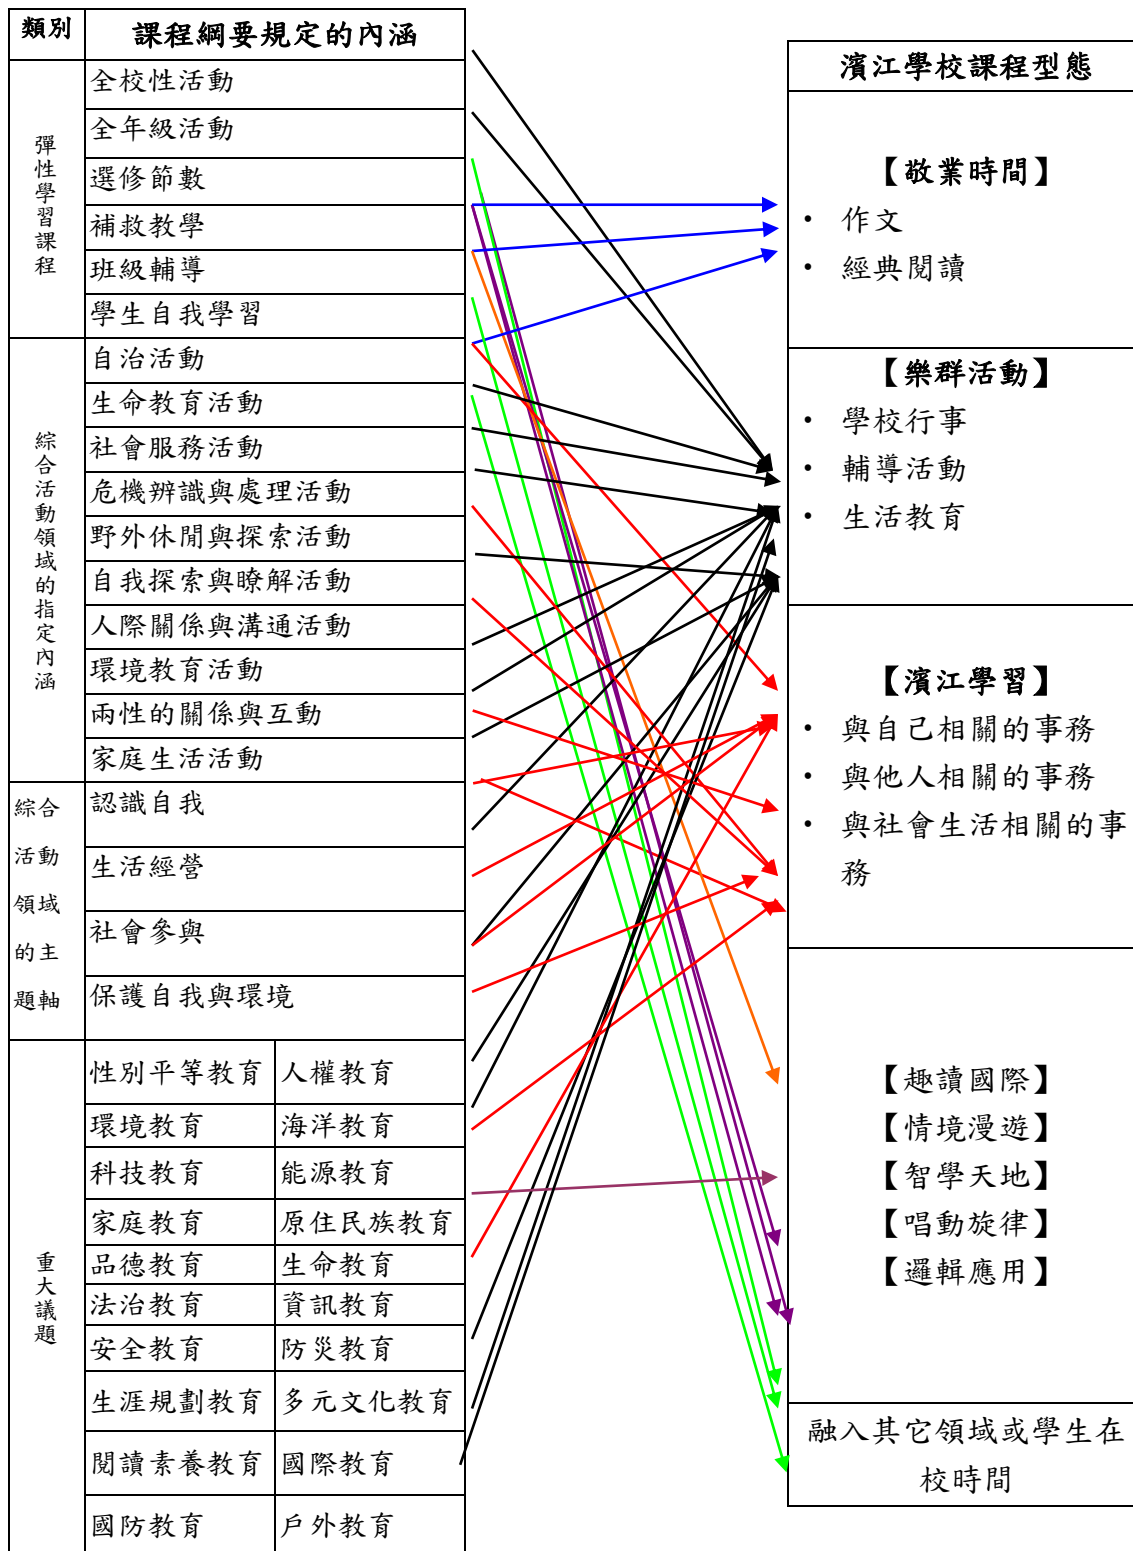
| 類別 | 課程綱要規定的內涵 | |
|---|---|---|
| 彈性學習課程 | 全校性活動 | |
| | 全年級活動 | |
| | 選修節數 | |
| | 補救教學 | |
| | 班級輔導 | |
| | 學生自我學習 | |
| 綜合活動領域的指定內涵 | 自治活動 | |
| | 生命教育活動 | |
| | 社會服務活動 | |
| | 危機辨識與處理活動 | |
| | 野外休閒與探索活動 | |
| | 自我探索與瞭解活動 | |
| | 人際關係與溝通活動 | |
| | 環境教育活動 | |
| | 兩性的關係與互動 | |
| | 家庭生活活動 | |
| 綜合活動領域的主題軸 | 認識自我 | |
| | 生活經營 | |
| | 社會參與 | |
| | 保護自我與環境 | |
| 重大議題 | 性別平等教育 | 人權教育 |
| | 環境教育 | 海洋教育 |
| | 科技教育 | 能源教育 |
| | 家庭教育 | 原住民族教育 |
| | 品德教育 | 生命教育 |
| | 法治教育 | 資訊教育 |
| | 安全教育 | 防災教育 |
| | 生涯規劃教育 | 多元文化教育 |
| | 閱讀素養教育 | 國際教育 |
| | 國防教育 | 戶外教育 |

| 濱江學校課程型態 |
|---|
| 【敬業時間】<br>• 作文<br>• 經典閱讀 |
| 【樂群活動】<br>• 學校行事<br>• 輔導活動<br>• 生活教育 |
| 【濱江學習】<br>• 與自己相關的事務<br>• 與他人相關的事務<br>• 與社會生活相關的事務 |
| 【趣讀國際】<br>【情境漫遊】<br>【智學天地】<br>【唱動旋律】<br>【邏輯應用】 |
| 融入其它領域或學生在校時間 |